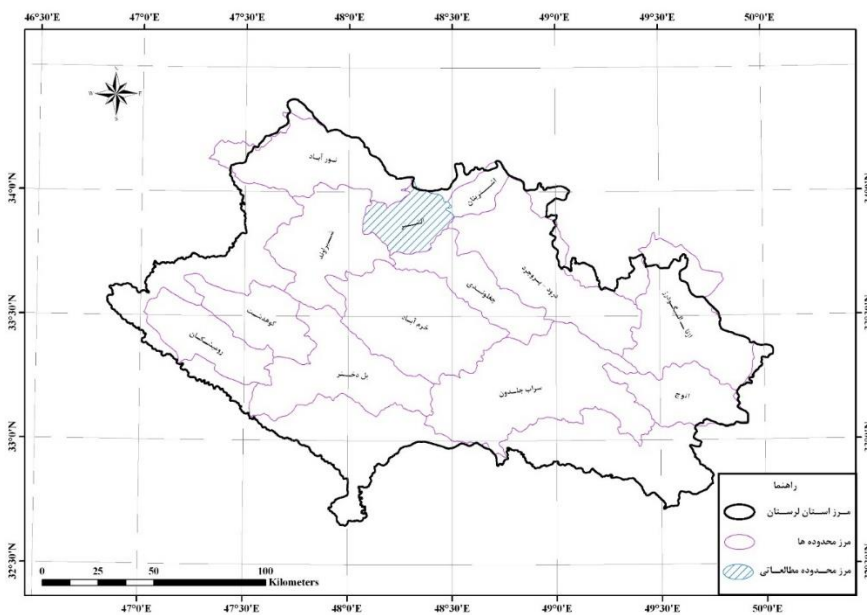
46°30'E 47°0'E 47°30'E 48°0'E 48°30'E 49°0'E 49°30'E 50°0'E

نور آباد
الشتر
تویسرکان
دلفان
بروجرد
درود
چغلوندی
ازنا
کوهدشت
خرم آباد
رومشکان
پل دختر
سراب چلشون
الیگودرز
اروج

34°0'N
33°30'N
33°0'N
32°30'N

0 25 50 100 Kilometers

47°0'E 47°30'E 48°0'E 48°30'E 49°0'E 49°30'E 50°0'E

راهنما
مرز استان لرستان
مرز محدوده ها
مرز محدوده مطالعاتی